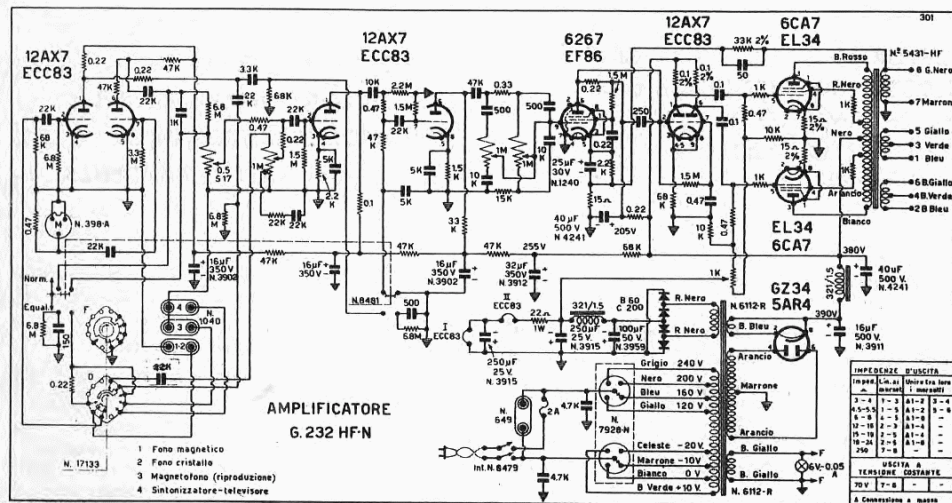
301

12AX7
ECC83

12AX7
ECC83

6267
EF86

12AX7
ECC83

6CA7
EL34

N. 5431-HF

0.22
47K
0.22
22K
47K
3.3K
68K
22K
6.8M
1K
22K
68K
3.3M
10K
2.2M
47K
0.33
0.47
1.5M
22K
500
500
1.5M
0.22
250
33K 2%
50
0.1 2%
0.1 2%
0.1
1K
B. Rosso
6 G. Nero
R. Nero
7 Marrone
1K
5 Giallo
3 Verde
1 Bleu
6 B. Giallo
4 B. Verde
2 B. Bleu
Nero
Arancio
Bianco
EL34
6CA7

22K
68K
N. 398-A
0.47
22K
Norm.
Equal.
6.8M
150
0.22
22K
N. 17133

0.47
0.22
1M
1M
0.5
517
1.5M
5K
2.2K
22K
22K
6.8M
16µF 350V N. 3902
47K
16µF 350V
0.1
47K
47K
33K
1.5K
10K
5K
5K
1M
1M
15K
25µF 30V N. 1240
2.2K
15Ω
400V 40µF N. 4241
205V
0.22
68K
1.5M
0.47
0.47
10K
15Ω 2%
15Ω 2%
1K
1K
380V
40µF 500V N. 4241
321/15

16µF 350V N. 3902
32µF 350V N. 3912
255V
N. 8481
500
68K
II ECC83
I ECC83
22Ω 1W
321/15
250µF 25V N. 3915
B 60 C 200
100µF 50V N. 3959
R. Nero
R. Nero
N. 6112-R
B. Bleu
GZ34
5AR4
390V
16µF 500V N. 3911
Arancio
Marrone
Arancio
B. Giallo
B. Giallo
6V-0.05 A
N. 6112-R

250µF 25V N. 3915
4
3
1-2
N. 1040

AMPLIFICATORE
G. 232 HF-N

Grigio 240V
Nero 200V
Bleu 160V
Giallo 120V
Celeste -20V
Marrone -10V
Bianco 0V
B. Verde +10V
N. 7928-N
N. 649
2A
4.7K
Int. N. 6479
4.7K

1 Fono magnetico
2 Fono cristallo
3 Magnetofono (riproduzione)
4 Sintonizzatore-televisore

| IMPEDENZE | D'USCITA | | |
|---|---|---|---|
| Imped. | Lin. ai morsetti | Unire fra loro i morsetti | |
| 3-4 | 7-3 | 4-2 | 3-4 |
| 4.5-5.5 | 1-5 | 4-2 | 5-6 |
| 6-8 | 4-5 | 4-6 | - |
| 12-18 | 2-3 | 4-4 | - |
| 15-19 | 7-5 | 4-4 | - |
| 18-24 | 2-5 | 4-6 | - |
| 250 | 7-8 | - | - |

| USCITA A TENSIONE COSTANTE | | |
|---|---|---|
| 70V | 7-8 | - |

A Connessione a massa